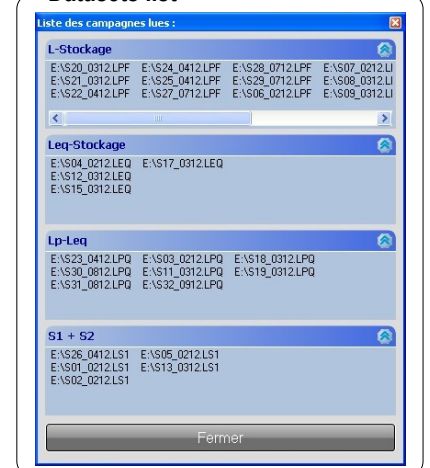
Datasets list

Liste des campagnes lues :

L-Stockage

E:\S20_0312.LPF E:\S24_0412.LPF E:\S28_0712.LPF E:\S07_0212.LI
E:\S21_0312.LPF E:\S25_0412.LPF E:\S29_0712.LPF E:\S08_0312.LI
E:\S22_0412.LPF E:\S27_0712.LPF E:\S06_0212.LPF E:\S09_0312.LI

Leq-Stockage

E:\S04_0212.LEQ E:\S17_0312.LEQ
E:\S12_0312.LEQ
E:\S15_0312.LEQ

Lp-Leq

E:\S23_0412.LPQ E:\S03_0212.LPQ E:\S18_0312.LPQ
E:\S30_0812.LPQ E:\S11_0312.LPQ E:\S19_0312.LPQ
E:\S31_0812.LPQ E:\S32_0912.LPQ

S1 + S2

E:\S26_0412.LS1 E:\S05_0212.LS1
E:\S01_0212.LS1 E:\S13_0312.LS1
E:\S02_0212.LS1

Fermer